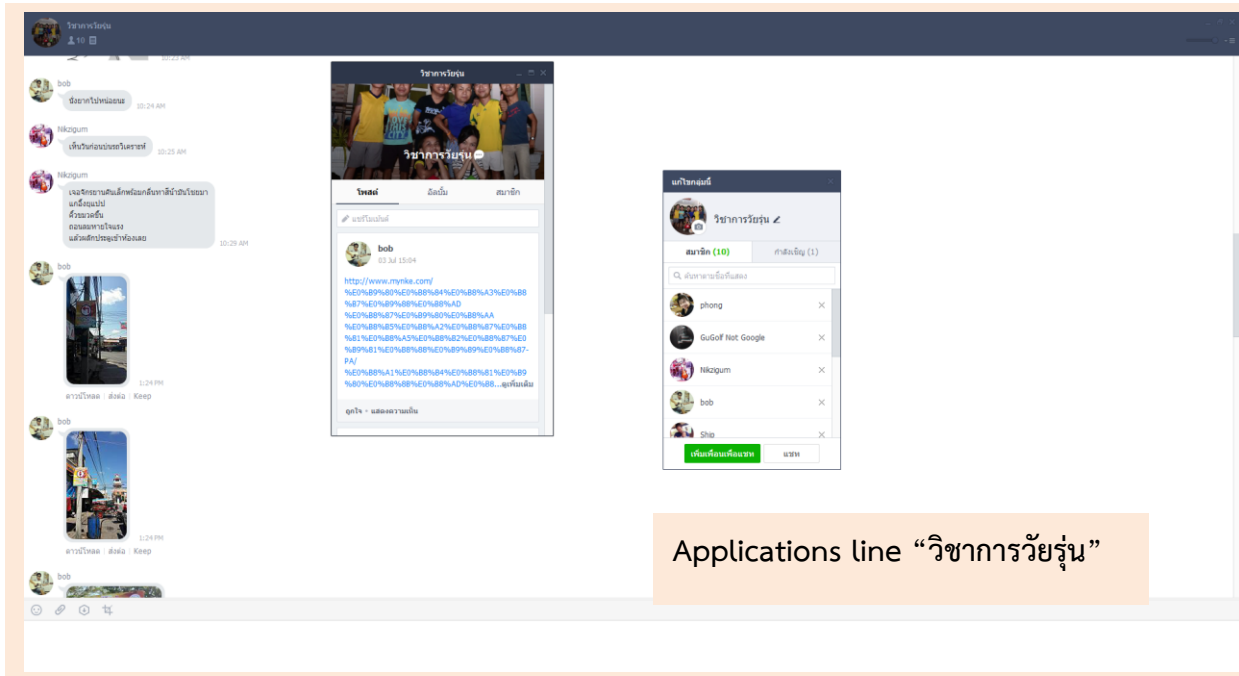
วิชาการวัยรุ่น
10

10:23 AM

bob
บังอยากไปหน่อยนะ
10:24 AM

Nikzigum
เห็นวินท่อนบ่นชอบใครซาห์
10:25 AM

Nikzigum
เจอจักรยานคันเล็กพร้อมกลับหาสีน้ำมันโรยมา
แกล้งดูแปป
คิ้วขมวดขึ้น
ถอนลมหายใจแรง
แล้วสลักประตูเข้าห้องเลย
10:29 AM

bob
1:24 PM
ดาวน์โหลด | ส่งต่อ | Keep

bob
1:24 PM
ดาวน์โหลด | ส่งต่อ | Keep

bob

วิชาการวัยรุ่น
วิชาการวัยรุ่น
โพสต์ อัลบั้ม สมาชิก
แชร์โพสต์
bob
03 Jul 15:04
http://www.mynke.com/%E0%B9%80%E0%B8%84%E0%B8%A3%E0%B8%87%E0%B9%88%E0%B8%AD%E0%B8%87%E0%B9%80%E0%B8%AA%E0%B8%B5%E0%B8%A2%E0%B8%87%E0%B8%81%E0%B8%A5%E0%B8%B2%E0%B8%87%E0%B9%81%E0%B8%88%E0%B9%89%E0%B8%87-PA/%E0%B8%A1%E0%B8%84%E0%B8%81%E0%B9%80%E0%B8%88%E0%B8%AD%E0%B8...ดูเพิ่มเติม
ถูกใจ • แสดงความเห็น

แก้ไขกลุ่มนี้
วิชาการวัยรุ่น
สมาชิก (10) คำเชิญ (1)
ค้นหาตามชื่อที่แสดง
phong
GuGolf Not Google
Nikzigum
bob
Ship
เพิ่มเพื่อนเพื่อแชท แชท

Applications line “วิชาการวัยรุ่น”